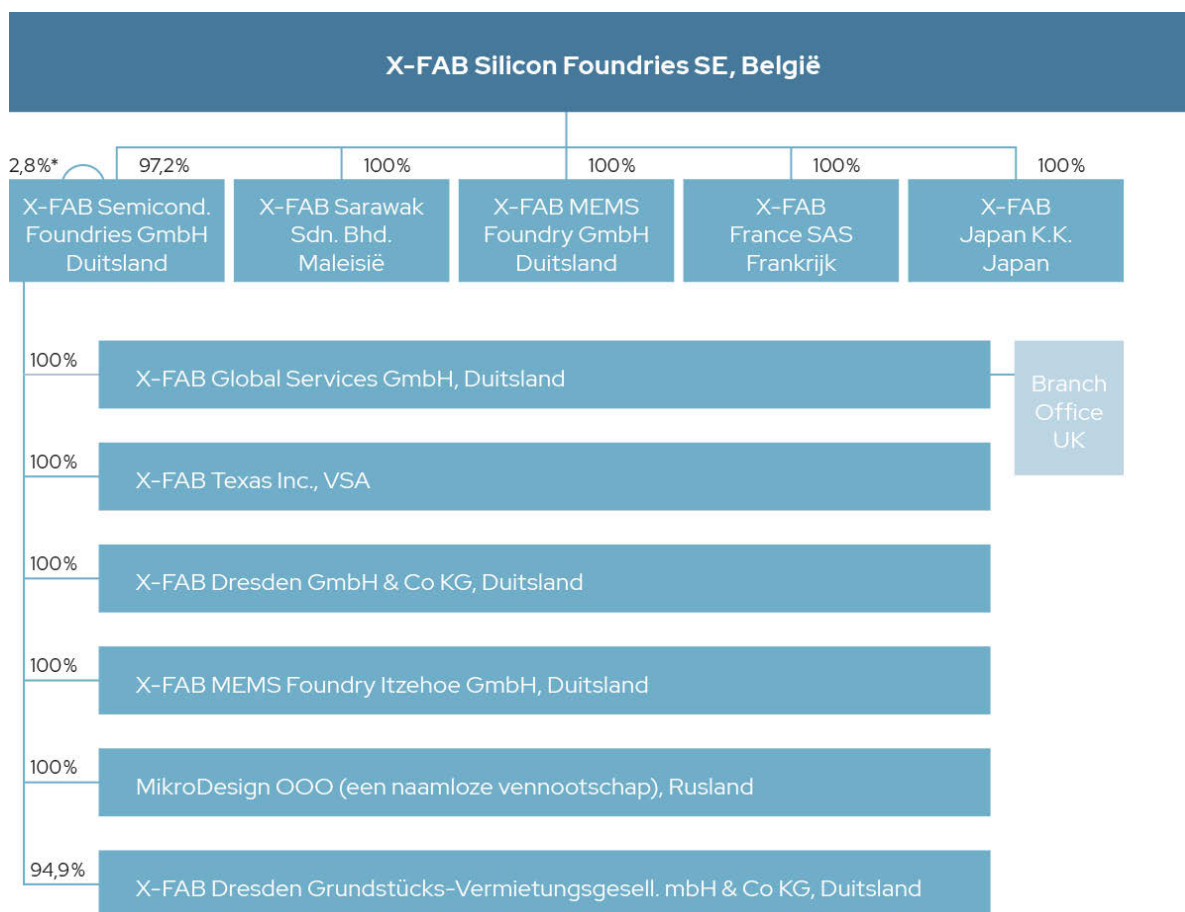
X-FAB Silicon Foundries SE, België

2,8%*

97,2%

X-FAB Semicond. Foundries GmbH Duitsland

100%

X-FAB Sarawak Sdn. Bhd. Maleisië

100%

X-FAB MEMS Foundry GmbH Duitsland

100%

X-FAB France SAS Frankrijk

100%

X-FAB Japan K.K. Japan

100%

X-FAB Global Services GmbH, Duitsland

Branch Office UK

100%

X-FAB Texas Inc., VSA

100%

X-FAB Dresden GmbH & Co KG, Duitsland

100%

X-FAB MEMS Foundry Itzehoe GmbH, Duitsland

100%

MikroDesign OOO (een naamloze vennootschap), Rusland

94,9%

X-FAB Dresden Grundstücks-Vermietungsgesell. mbH & Co KG, Duitsland